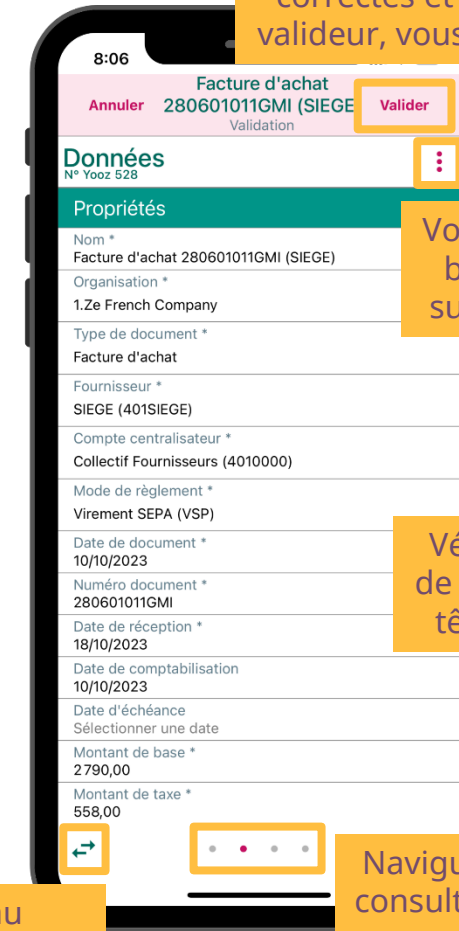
correctes et
valideur, vous

8:06

Annuler

Facture d'achat
280601011GMI (SIEGE
Validation

Valider

Données
Nº Yooz 528

Propriétés

Nom *
Facture d'achat 280601011GMI (SIEGE)

Organisation *
1.Ze French Company

Type de document *
Facture d'achat

Fournisseur *
SIEGE (401SIEGE)

Compte centralisateur *
Collectif Fournisseurs (4010000)

Mode de règlement *
Virement SEPA (VSP)

Date de document *
10/10/2023

Numéro document *
280601011GMI

Date de réception *
18/10/2023

Date de comptabilisation
10/10/2023

Date d'échéance
Sélectionner une date

Montant de base *
2790,00

Montant de taxe *
558,00

Vo
b
su

Vé
de
tê

Navigu
consult

u